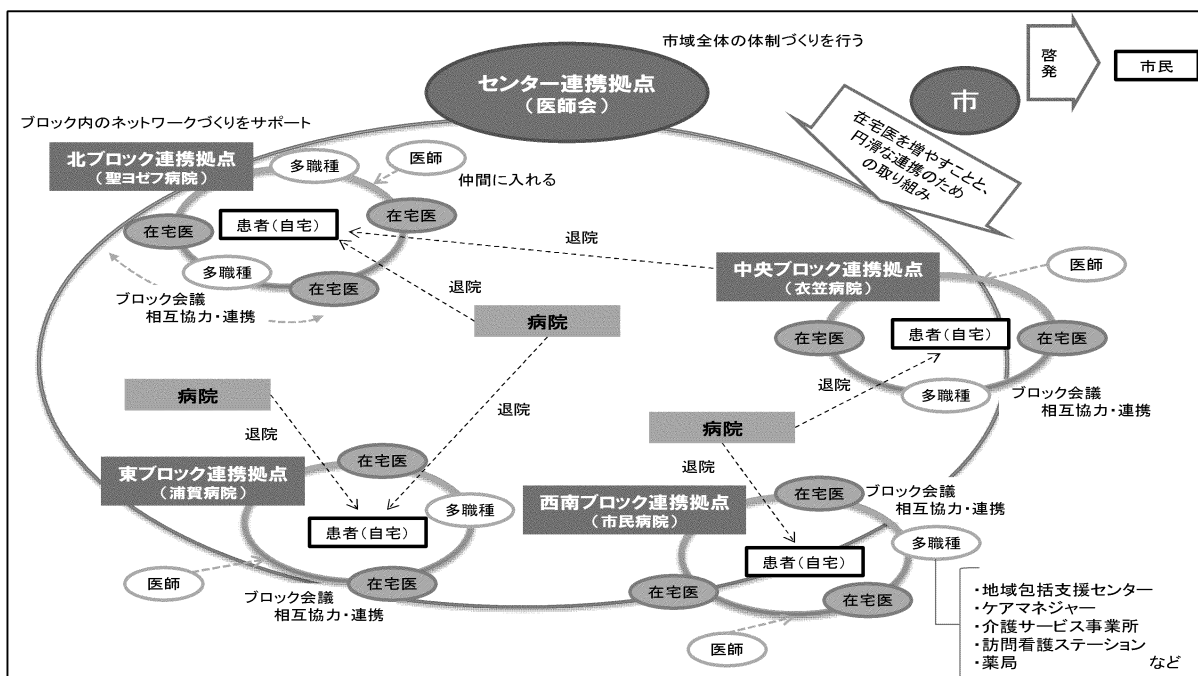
市域全体の体制づくりを行う

センター連携拠点
（医師会）

啓発

市民

市

在宅医を増やすことと、円滑な連携のための取り組み

ブロック内のネットワークづくりをサポート

北ブロック連携拠点
（聖ヨゼフ病院）

多職種

医師

仲間に入れる

在宅医

患者（自宅）

在宅医

退院

多職種

在宅医

ブロック会議
相互協力・連携

退院

中央ブロック連携拠点
（衣笠病院）

医師

病院

在宅医

患者（自宅）

在宅医

退院

多職種

ブロック会議
相互協力・連携

病院

退院

病院

退院

在宅医

東ブロック連携拠点
（浦賀病院）

多職種

患者（自宅）

医師

在宅医

ブロック会議
相互協力・連携

退院

西南ブロック連携拠点
（市民病院）

在宅医

ブロック会議
相互協力・連携

多職種

患者（自宅）

在宅医

在宅医

医師

・地域包括支援センター
・ケアマネジャー
・介護サービス事業所
・訪問看護ステーション
・薬局　など